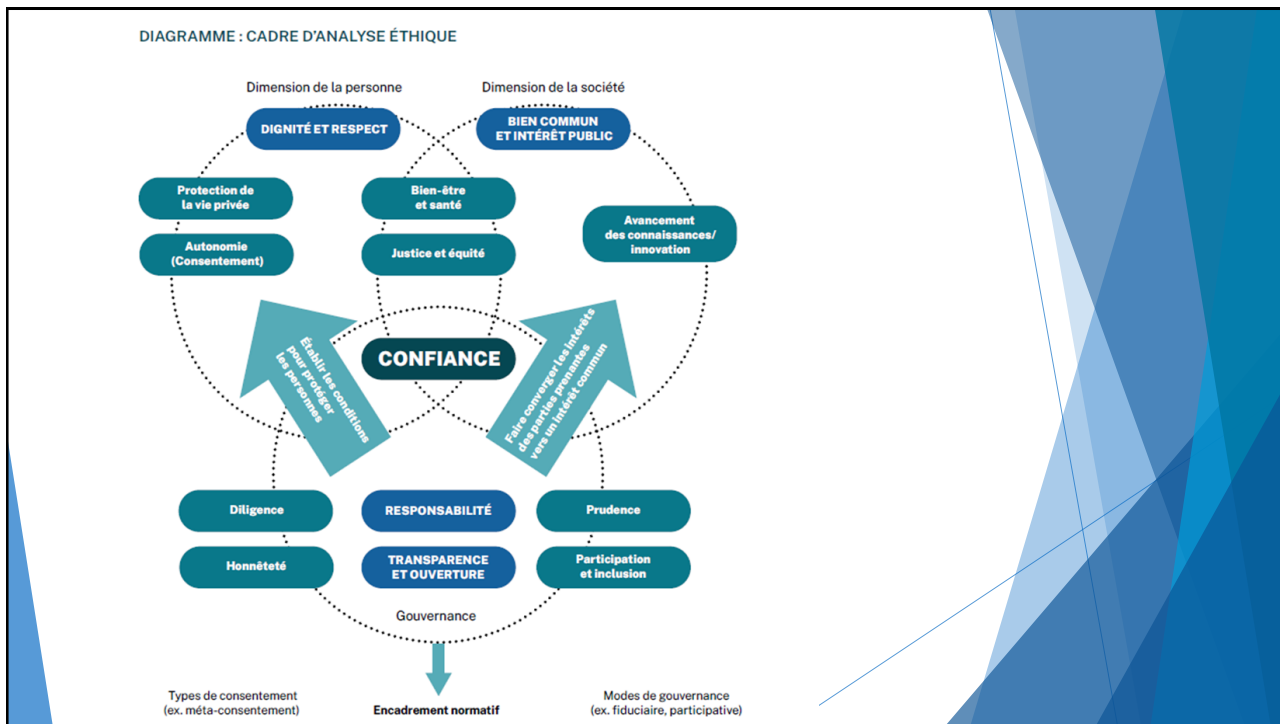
DIAGRAMME : CADRE D'ANALYSE ÉTHIQUE

Dimension de la personne

Dimension de la société

DIGNITÉ ET RESPECT

BIEN COMMUN ET INTÉRÊT PUBLIC

Protection de la vie privée

Bien-être et santé

Avancement des connaissances/ innovation

Autonomie (Consentement)

Justice et équité

Établir les conditions pour protéger les personnes

CONFIANCE

Faire converger les intérêts des parties prenantes vers un intérêt commun

Diligence

RESPONSABILITÉ

Prudence

Honnêteté

TRANSPARENCE ET OUVERTURE

Participation et inclusion

Gouvernance

Types de consentement (ex. méta-consentement)

Encadrement normatif

Modes de gouvernance (ex. fiduciaire, participative)